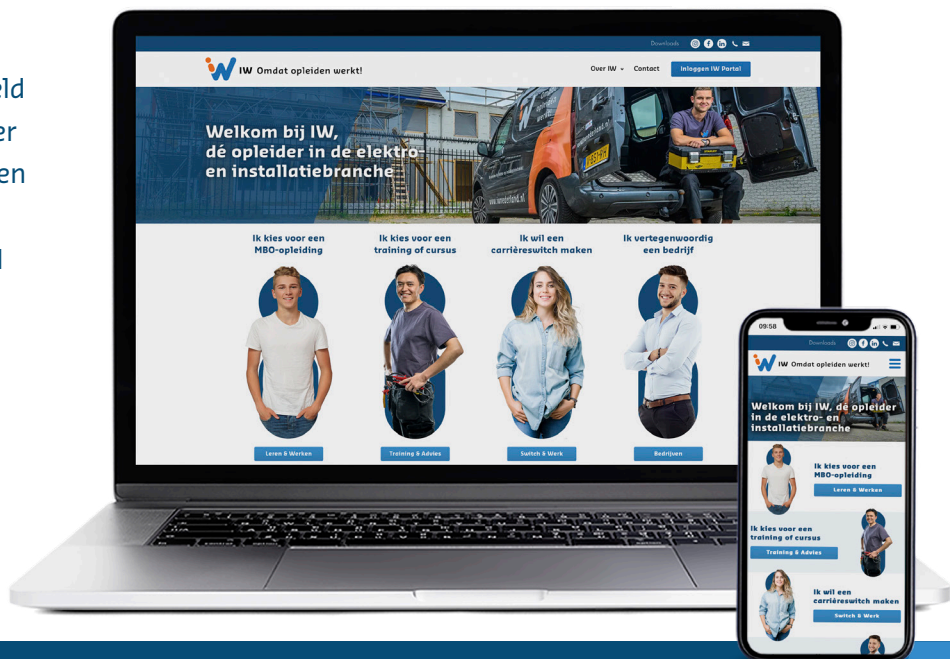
eld
er
en
l

Downloads

IW Omdat opleiden werkt!

Over IW
Contact
Inloggen IW Portal

Welkom bij IW, dé opleider in de elektro- en installatiebranche

Ik kies voor een MBO-opleiding
Ik kies voor een training of cursus
Ik wil een carrièreswitch maken
Ik vertegenwoordig een bedrijf

Leren & Werken
Training & Advies
Switch & Werk
Bedrijven

09:58
Downloads
IW Omdat opleiden werkt!
Welkom bij IW, dé opleider in de elektro- en installatiebranche
Ik kies voor een MBO-opleiding
Leren & Werken
Ik kies voor een training of cursus
Training & Advies
Ik wil een carrièreswitch maken
Switch & Werk